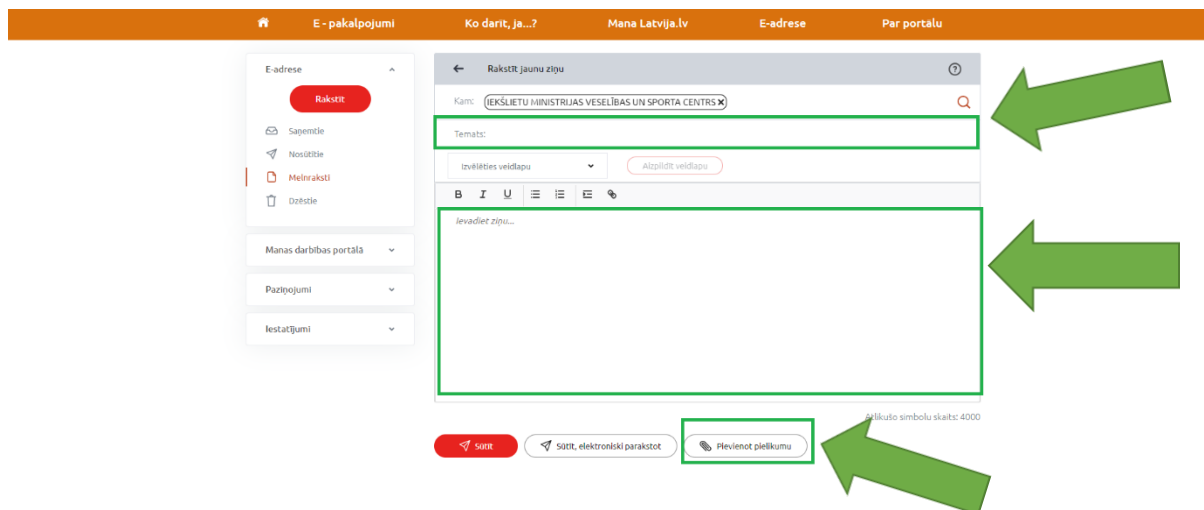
E - pakalpojumi Ko darīt, ja...? Mana Latvija.lv E-adrese Par portālu

E-adrese

Rakstīt

Saņemtie

Nosūtītie

Melnraksti

Dzēstie

Manas darbības portālā

Paziņojumi

Iestatījumi

Rakstīt jaunu ziņu

Kam: IEKŠLIETU MINISTRIJAS VESELĪBAS UN SPORTA CENTRS

Temats:

Izvēlēties veidlapu

Aizpildīt veidlapu

B I U

Ievadiet ziņu...

Atlikušo simbolu skaits: 4000

Sūtīt

Sūtīt, elektroniski parakstot

Pievienot pielikumu